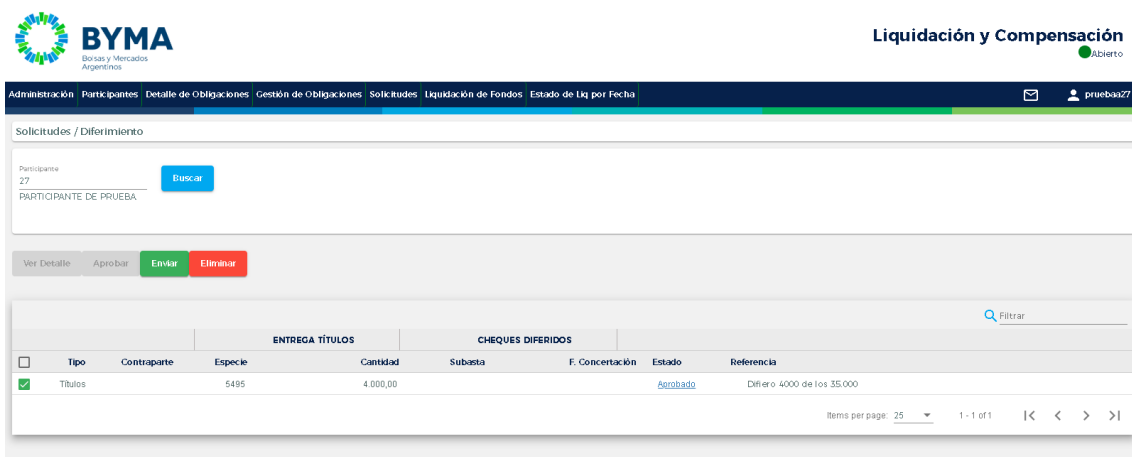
BYMA
Bolsas y Mercados Argentinos

Liquidación y Compensación
Abierto

Administración Participantes Detalle de Obligaciones Gestión de Obligaciones Solicitudes Liquidación de Fondos Estado de Liq por Fecha

pruebaa27

Solicitudes / Diferimiento

Participante
27
PARTICIPANTE DE PRUEBA

Buscar

Ver Detalle Aprobar Enviar Eliminar

Filtrar

| | | | ENTREGA TÍTULOS | | CHEQUES DIFERIDOS | | | |
|---|---|---|---|---|---|---|---|---|
| ☐ | Tipo | Contraparte | Especie | Cantidad | Subasta | F. Concertación | Estado | Referencia |
| ☑ | Títulos | | 5495 | 4.000,00 | | | Aprobado | Difiero 4000 de los 35.000 |

Items per page: 25 1 - 1 of 1